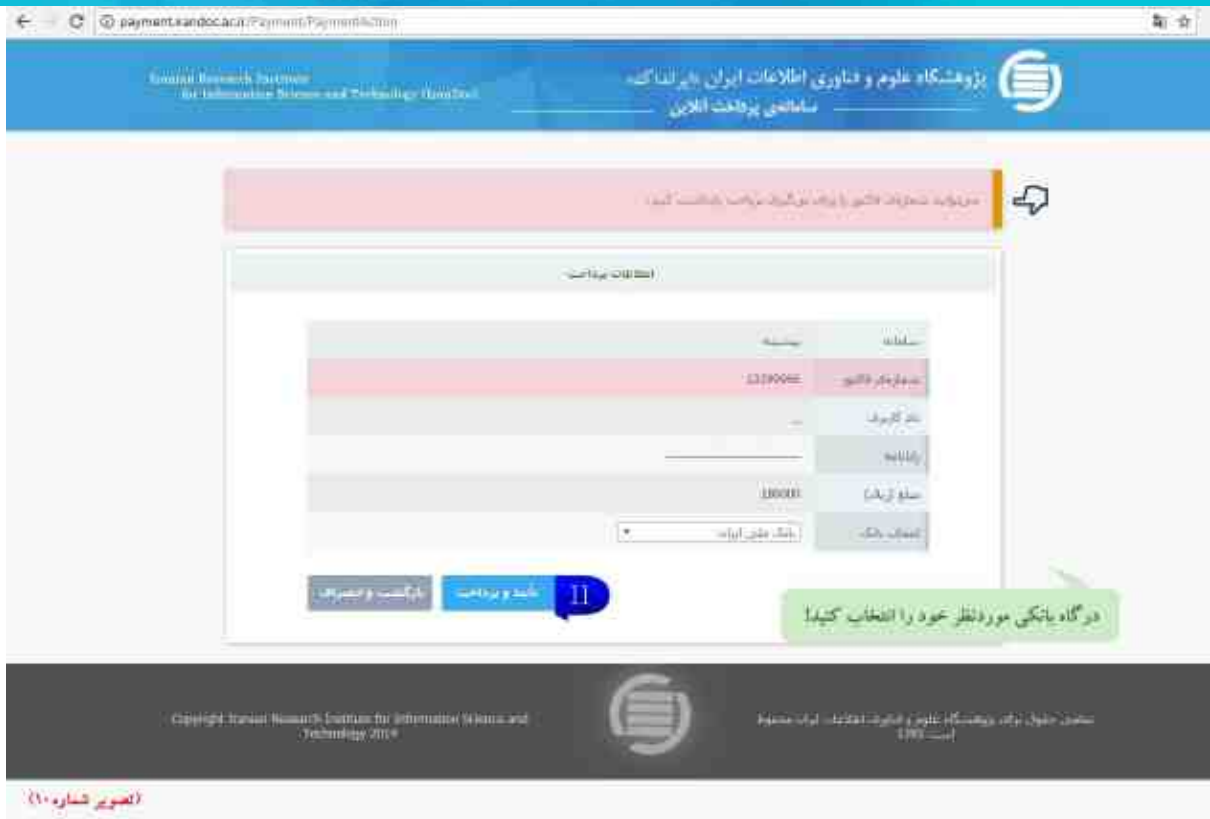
payment.irandoc.ac.ir/Payment/PaymentAction

Iranian Research Institute for Information Science and Technology (IranDoc)

پژوهشگاه علوم و فناوری اطلاعات ایران (ایرانداک)
سامانه‌ی پرداخت آنلاین

می‌توانید شماره‌ی فاکتور را برای پیگیری‌های بعدی یادداشت کنید.

اطلاعات پرداخت

| سامانه | پیشینه |
|---|---|
| شماره‌ی فاکتور | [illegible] |
| نام کاربری | ... |
| رایانامه | |
| مبلغ (ریال) | 180000 |
| انتخاب بانک | بانک ملی ایران |

تایید و پرداخت
بازگشت و انصراف
11

درگاه بانکی موردنظر خود را انتخاب کنید!

Copyright Iranian Research Institute for Information Science and Technology 2019

تمامی حقوق برای پژوهشگاه علوم و فناوری اطلاعات ایران محفوظ است. 1398

(تصویر شماره ۱۰)